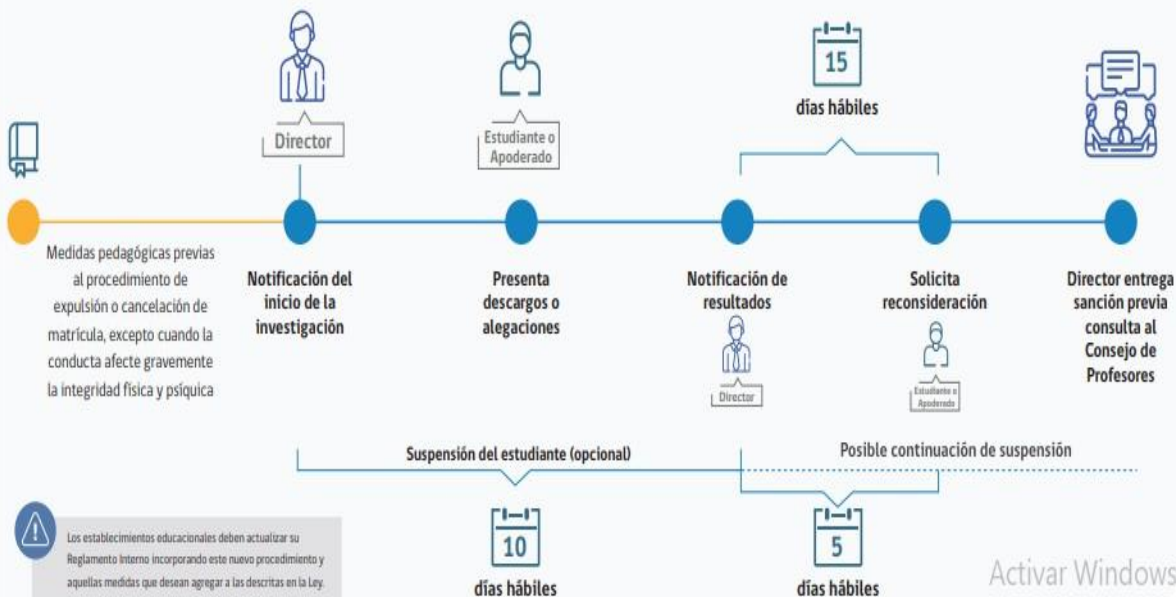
Director

Estudiante o Apoderado

15

días hábiles

Medidas pedagógicas previas al procedimiento de expulsión o cancelación de matrícula, excepto cuando la conducta afecte gravemente la integridad física y psíquica

Notificación del inicio de la investigación

Presenta descargos o alegaciones

Notificación de resultados

Director

Solicita reconsideración

Estudiante o Apoderado

Director entrega sanción previa consulta al Consejo de Profesores

Suspensión del estudiante (opcional)

Posible continuación de suspensión

Los establecimientos educacionales deben actualizar su Reglamento Interno incorporando este nuevo procedimiento y aquellas medidas que desean agregar a las descritas en la Ley.

10

días hábiles

5

días hábiles

Activar Windows